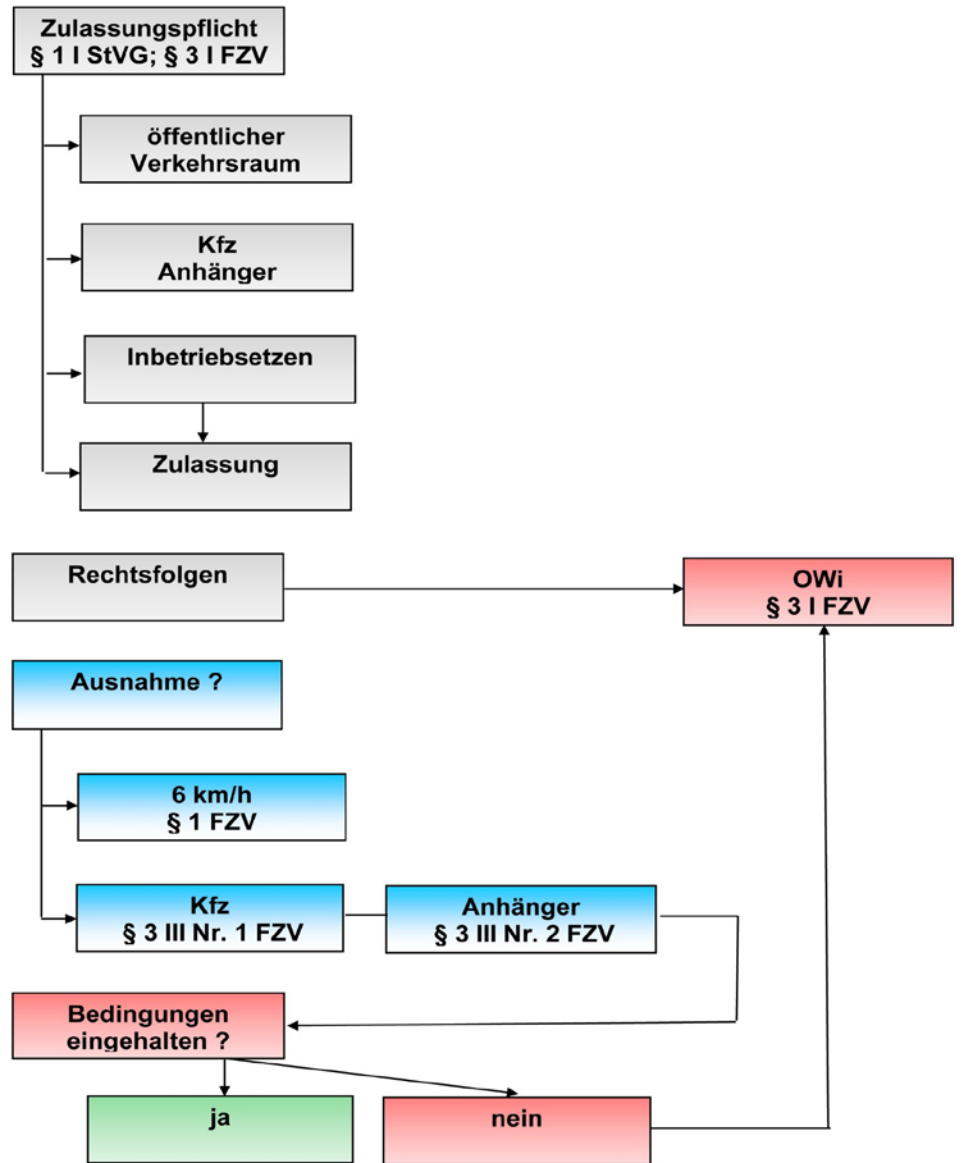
Zulassungspflicht
§ 1 I StVG; § 3 I FZV

öffentlicher Verkehrsraum

Kfz
Anhänger

Inbetriebsetzen

Zulassung

Rechtsfolgen

OWi
§ 3 I FZV

Ausnahme ?

6 km/h
§ 1 FZV

Kfz
§ 3 III Nr. 1 FZV

Anhänger
§ 3 III Nr. 2 FZV

Bedingungen eingehalten ?

ja

nein